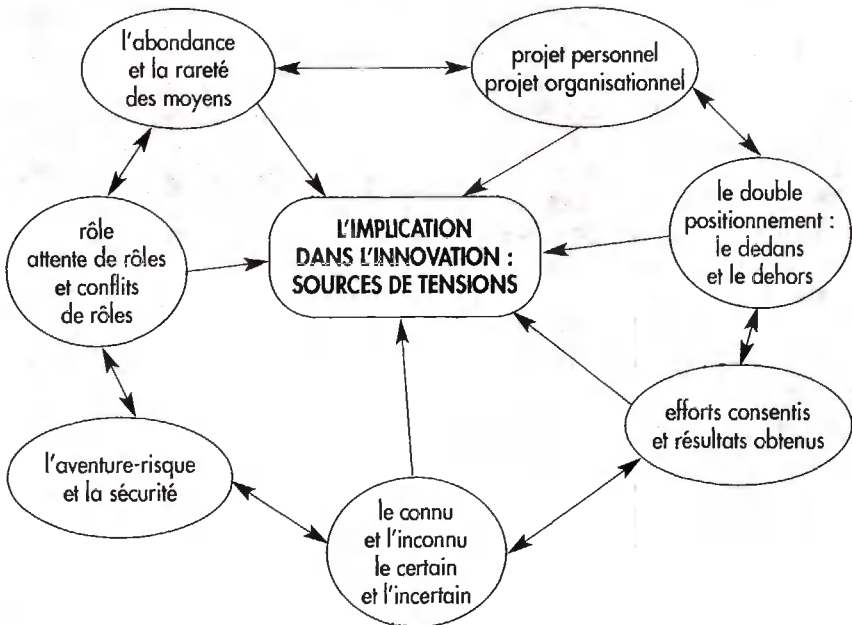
l'abondance et la rareté des moyens

projet personnel projet organisationnel

L'IMPLICATION DANS L'INNOVATION : SOURCES DE TENSIONS

rôle attente de rôles et conflits de rôles

le double positionnement : le dedans et le dehors

efforts consentis et résultats obtenus

l'aventure-risque et la sécurité

le connu et l'inconnu le certain et l'incertain